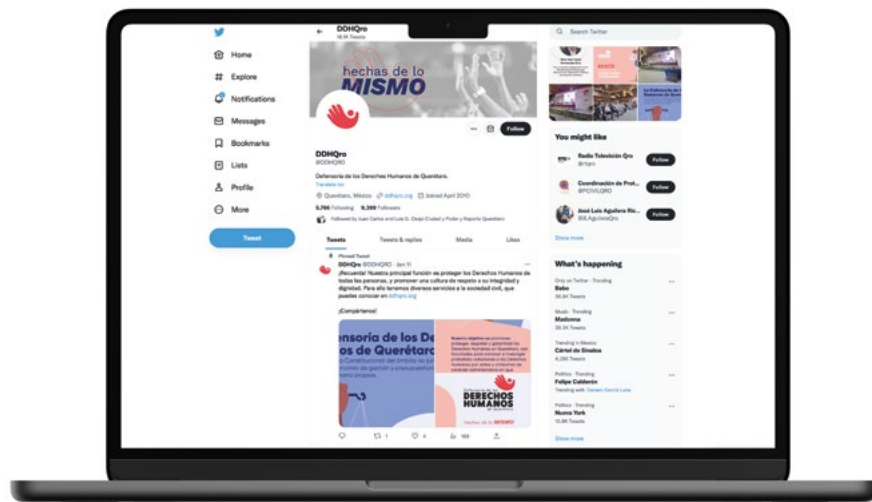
Home
Explore
Notifications
Messages
Bookmarks
Lists
Profile
More
Tweet

DDHQro
18.1K Tweets

hechas de lo MISMO

Follow

DDHQro
@DDHQRO

Defensoría de los Derechos Humanos de Querétaro.
Translate bio

Querétaro, México ddhqro.org Joined April 2010

3,766 Following 9,399 Followers

Followed by Juan Carlos and Luis G. Diego Ciudad y Poder y Reporte Querétaro

Tweets
Tweets & replies
Media
Likes

Pinned Tweet
DDHQro @DDHQRO · Jan 11
¡Recuerda! Nuestra principal función es proteger los Derechos Humanos de todas las personas, y promover una cultura de respeto a su integridad y dignidad. Para ello tenemos diversos servicios a la sociedad civil, que puedes conocer en ddhqro.org

¡Compártelo!

efensoría de los Dere
os de Querétaro

Defensoría de los DERECHOS HUMANOS de Querétaro
hechas de lo MISMO

Search Twitter

You might like
Radio Televisión Qro
@rtqro
Follow
Coordinación de Prot...
@PCIVILQRO
Follow
José Luis Aguilera Ro...
@JLAguileraQro
Follow
Show more

What's happening
Only on Twitter · Trending
Bebe
36.6K Tweets
Music · Trending
Madonna
35.5K Tweets
Trending in Mexico
Cártel de Sinaloa
4,286 Tweets
Politics · Trending
Felipe Calderón
Politics · Trending
Nueva York
15.8K Tweets
Show more